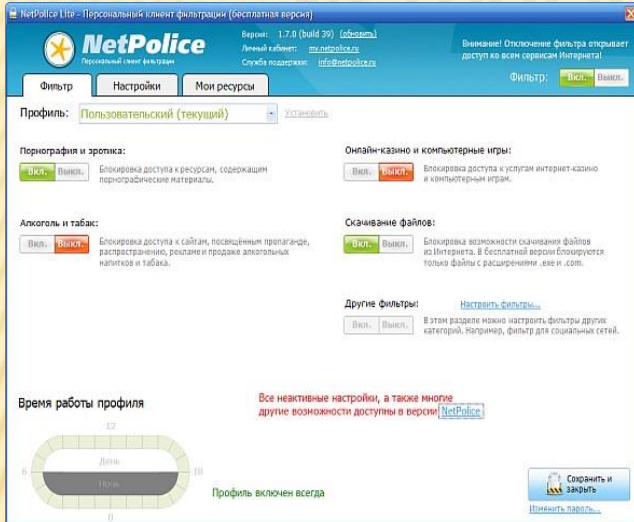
NetPolice Lite - Персональный клиент фильтрации (бесплатная версия)

NetPolice
Персональный клиент фильтрации

Версия: 1.7.0 (build 39) (обновить)
Личный кабинет: my.netpolice.ru
Служба поддержки: info@netpolice.ru

Внимание! Отключение фильтра открывает доступ ко всем сервисам Интернета!

Фильтр: Вкл. Выкл.

Фильтр | Настройки | Мои ресурсы

Профиль: Пользовательский (текущий) Установить

Порнография и эротика:
Вкл. Выкл.
Блокировка доступа к ресурсам, содержащим порнографические материалы.

Онлайн-казино и компьютерные игры:
Вкл. Выкл.
Блокировка доступа к услугам интернет-казино и компьютерным играм.

Алкоголь и табак:
Вкл. Выкл.
Блокировка доступа к сайтам, посвящённым пропаганде, распространению, рекламе и продаже алкогольных напитков и табака.

Скачивание файлов:
Вкл. Выкл.
Блокировка возможности скачивания файлов из Интернета. В бесплатной версии блокируются только файлы с расширением .exe и .com.

Другие фильтры:
Настроить фильтры...
Вкл. Выкл.
В этом разделе можно настроить фильтры других категорий. Например, фильтр для социальных сетей.

Время работы профиля

Все неактивные настройки, а также многие другие возможности доступны в версии NetPolice

12
6
День
Ночь
18
0

Профиль включен всегда

Сохранить и закрыть

Изменить пароль...